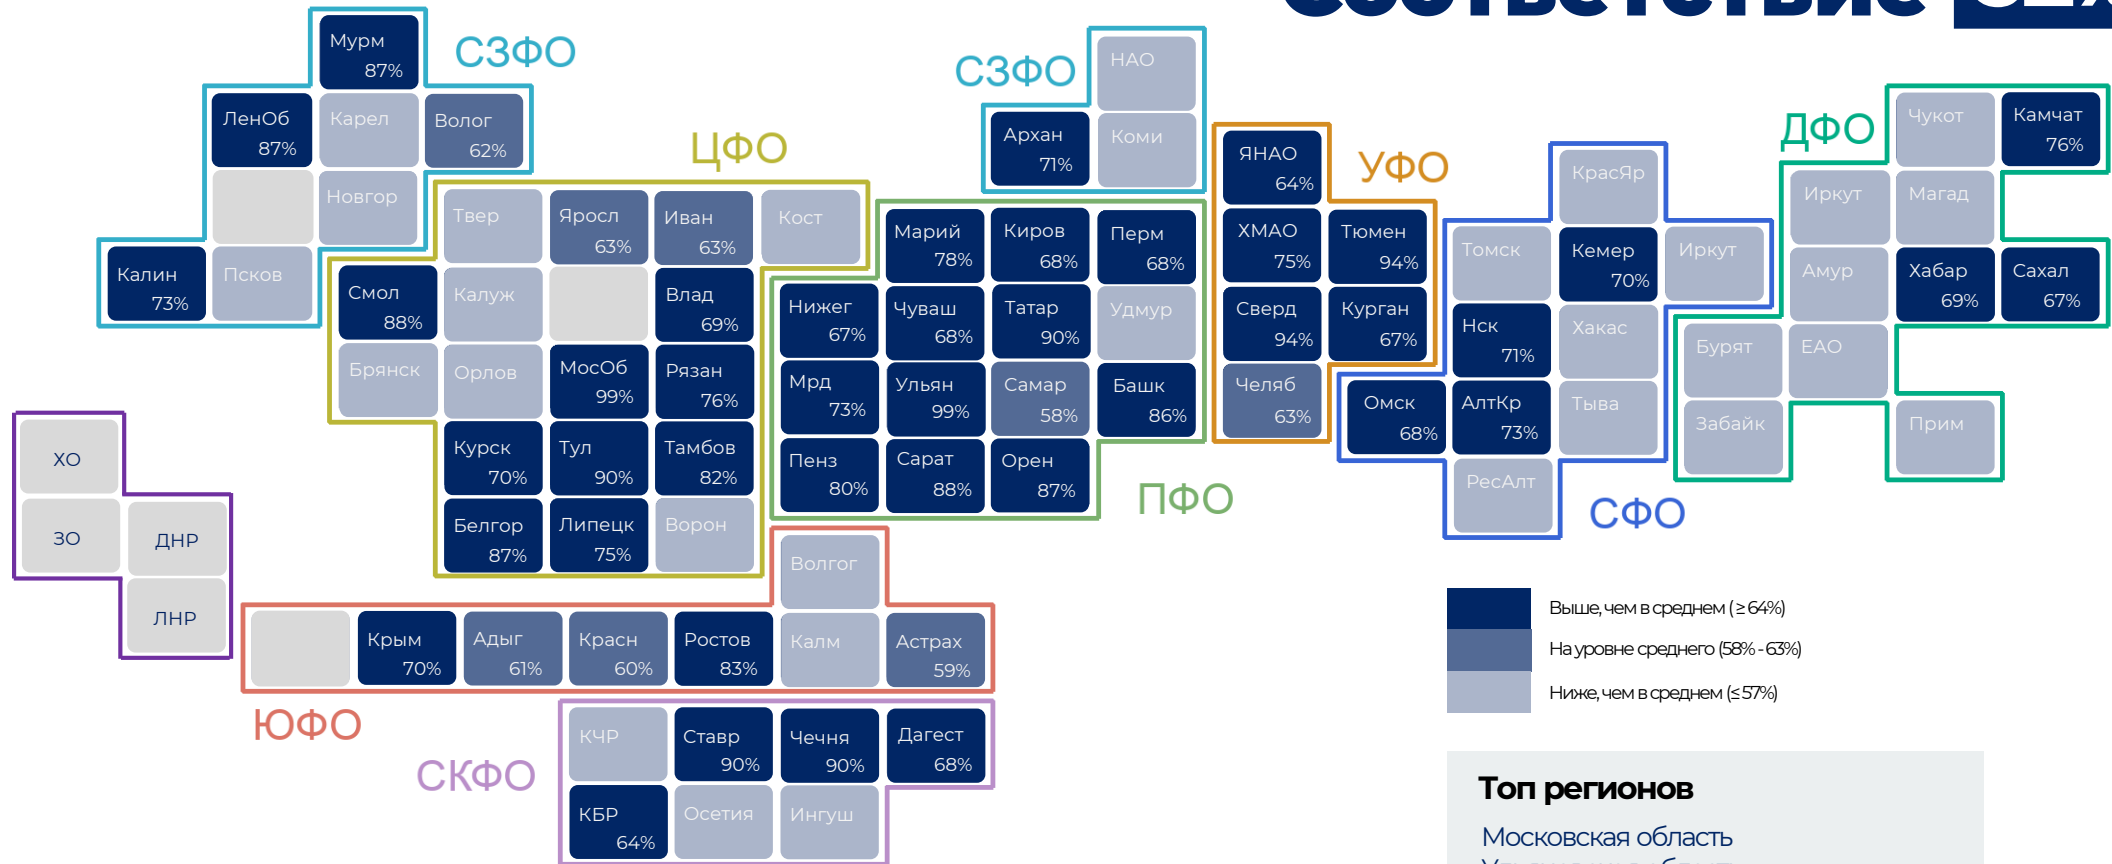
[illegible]

СЗФО

Мурм 87%
ЛенОб 87%
Карел
Волог 62%
Новгор
Калин 73%
Псков

ЦФО

Твер
Яросл 63%
Иван 63%
Кост
Смол 88%
Калуж
Влад 69%
Брянск
Орлов
МосОб 99%
Рязан 76%
Курск 70%
Тул 90%
Тамбов 82%
Белгор 87%
Липецк 75%
Ворон

СЗФО

НАО
Архан 71%
Коми

ПФО

Марий 78%
Киров 68%
Перм 68%
Нижег 67%
Чуваш 68%
Татар 90%
Удмур
Мрд 73%
Ульян 99%
Самар 58%
Башк 86%
Пенз 80%
Сарат 88%
Орен 87%

УФО

ЯНАО 64%
ХМАО 75%
Тюмен 94%
Сверд 94%
Курган 67%
Челяб 63%

СФО

КрасЯр
Томск
Кемер 70%
Иркут
Нск 71%
Хакас
Омск 68%
АлтКр 73%
Тыва
РесАлт

ДФО

Чукот
Камчат 76%
Иркут
Магад
Амур
Хабар 69%
Сахал 67%
Бурят
ЕАО
Забайк
Прим

ХО
ЗО
ДНР
ЛНР

ЮФО

Волгог
Крым 70%
Адыг 61%
Красн 60%
Ростов 83%
Калм
Астрах 59%

СКФО

КЧР
Ставр 90%
Чечня 90%
Дагест 68%
КБР 64%
Осетия
Ингуш

Выше, чем в среднем (≥64%)
На уровне среднего (58% - 63%)
Ниже, чем в среднем (≤57%)

Топ регионов
Московская область
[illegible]